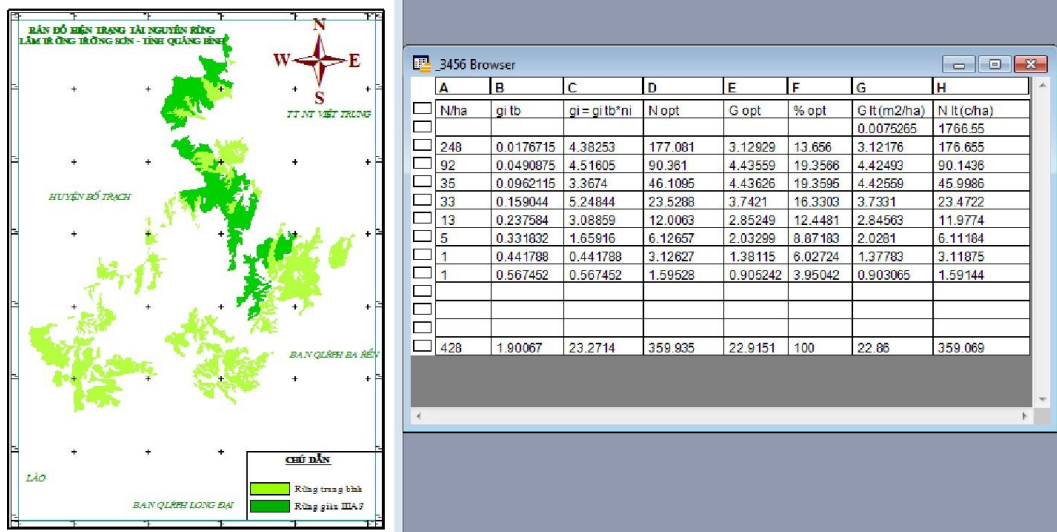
BẢN ĐỒ HIỆN TRẠNG TÀI NGUYÊN RỪNG
LÂM TRƯỜNG TRƯỜNG SƠN - TỈNH QUẢNG BÌNH

N
W
E
S

TT NT VIỆT TRUNG

HUYỆN BỐ TRẠCH

BAN QLRPH BA RÈN

LÀO

BAN QLRPH LONG ĐẠI

CHỦ DẪN
Rừng trung bình
Rừng giàu IIIA3

_3456 Browser

| A | B | C | D | E | F | G | H |
|---|---|---|---|---|---|---|---|
| N/ha | gi tb | gi = gi tb*ni | N opt | G opt | % opt | G lt (m2/ha) | N lt (c/ha) |
| | | | | | | 0.0075265 | 1766.55 |
| 248 | 0.0176715 | 4.38253 | 177.081 | 3.12929 | 13.656 | 3.12176 | 176.655 |
| 92 | 0.0490875 | 4.51605 | 90.361 | 4.43559 | 19.3566 | 4.42493 | 90.1436 |
| 35 | 0.0962115 | 3.3674 | 46.1095 | 4.43626 | 19.3595 | 4.42559 | 45.9986 |
| 33 | 0.159044 | 5.24844 | 23.5288 | 3.7421 | 16.3303 | 3.7331 | 23.4722 |
| 13 | 0.237584 | 3.08859 | 12.0063 | 2.85249 | 12.4481 | 2.84563 | 11.9774 |
| 5 | 0.331832 | 1.65916 | 6.12657 | 2.03299 | 8.87183 | 2.0281 | 6.11184 |
| 1 | 0.441788 | 0.441788 | 3.12627 | 1.38115 | 6.02724 | 1.37783 | 3.11875 |
| 1 | 0.567452 | 0.567452 | 1.59528 | 0.905242 | 3.95042 | 0.903065 | 1.59144 |
| | | | | | | | |
| | | | | | | | |
| | | | | | | | |
| 428 | 1.90067 | 23.2714 | 359.935 | 22.9151 | 100 | 22.86 | 359.069 |